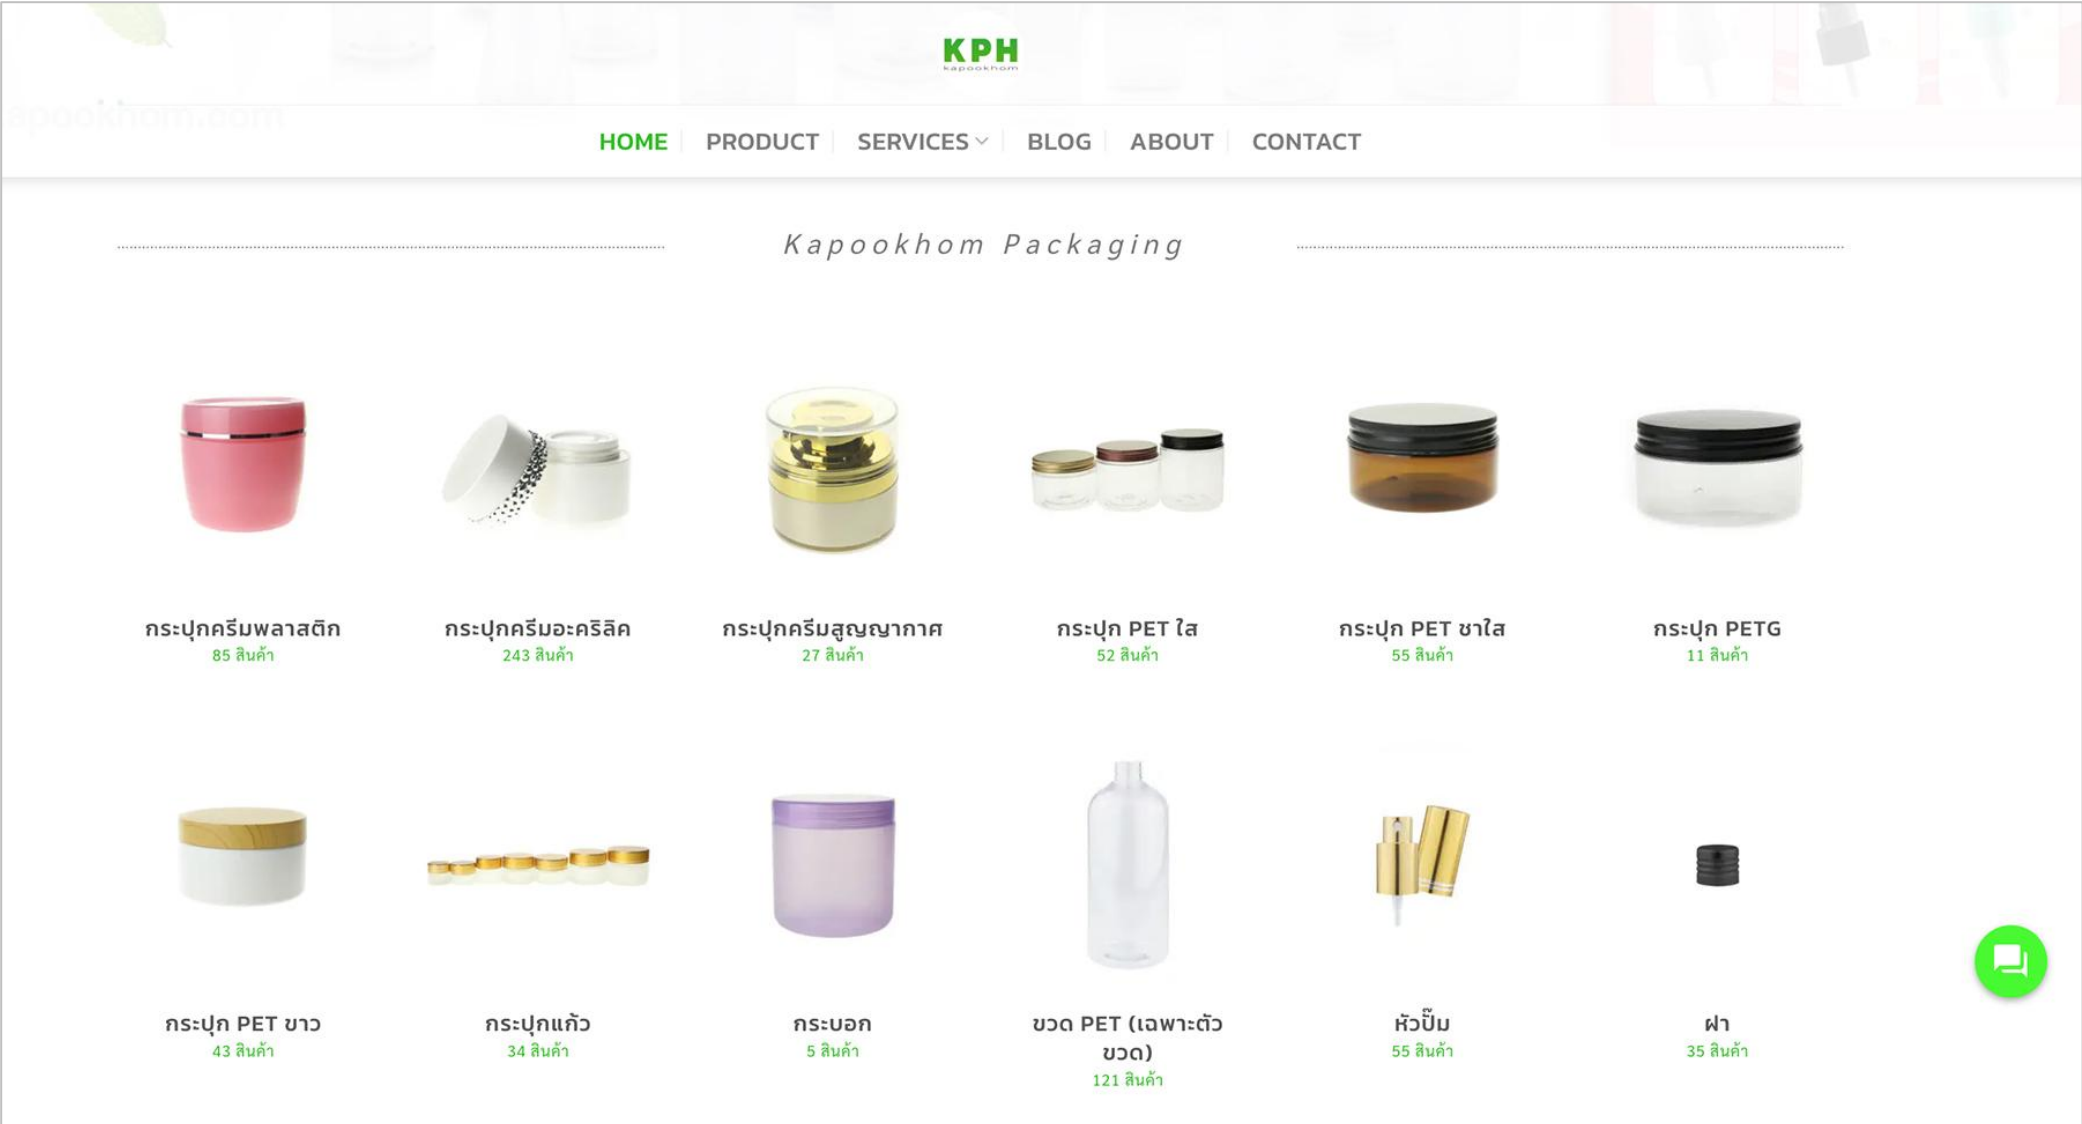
KPH
kapookhom

HOME | PRODUCT | SERVICES | BLOG | ABOUT | CONTACT

Kapookhom Packaging

กระปุกครีมพลาสติก
85 สินค้า

กระปุกครีมอะคริลิค
243 สินค้า

กระปุกครีมสูญญากาศ
27 สินค้า

กระปุก PET ใส
52 สินค้า

กระปุก PET ชาใส
55 สินค้า

กระปุก PETG
11 สินค้า

กระปุก PET ขาว
43 สินค้า

กระปุกแก้ว
34 สินค้า

กระบอก
5 สินค้า

ขวด PET (เฉพาะตัวขวด)
121 สินค้า

หัวปั๊ม
55 สินค้า

ฝา
35 สินค้า